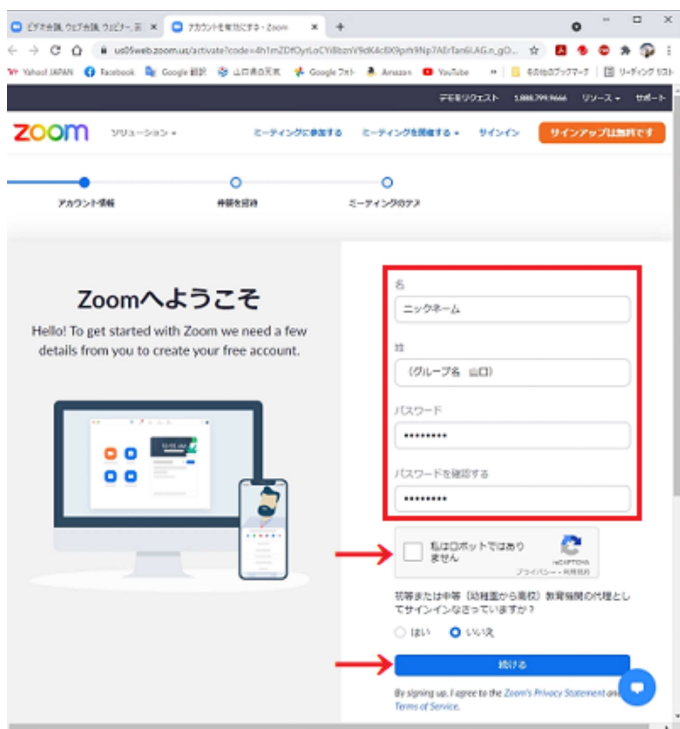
ビデオ会議、ウェブ会議、ウェビナー、画 ×
アカウントを有効にする - Zoom ×
+

us05web.zoom.us/activate?code=4h1mZDfOytLoCYi8bznV9dK4c8X9prh9Np7AErTan6LAG.n_gO...

Yahoo! JAPAN Facebook Google 翻訳 山口県の天気 Google フォト Amazon YouTube » その他のブックマーク リーディング リスト

デモをリクエスト 1.888.799.9666 リソース サポート

zoom ソリューション ミーティングに参加する ミーティングを開催する サインイン サインアップは無料です

アカウント情報 仲間を招待 ミーティングのテスト

Zoomへようこそ

Hello! To get started with Zoom we need a few details from you to create your free account.

名
ニックネーム

姓
（グループ名 山口）

パスワード
••••••••

パスワードを確認する
••••••••

私はロボットではありません
reCAPTCHA
プライバシー - 利用規約

初等または中等（幼稚園から高校）教育機関の代理としてサインインなさっていますか？
はい いいえ

続ける

By signing up, I agree to the Zoom's Privacy Statement and Terms of Service.